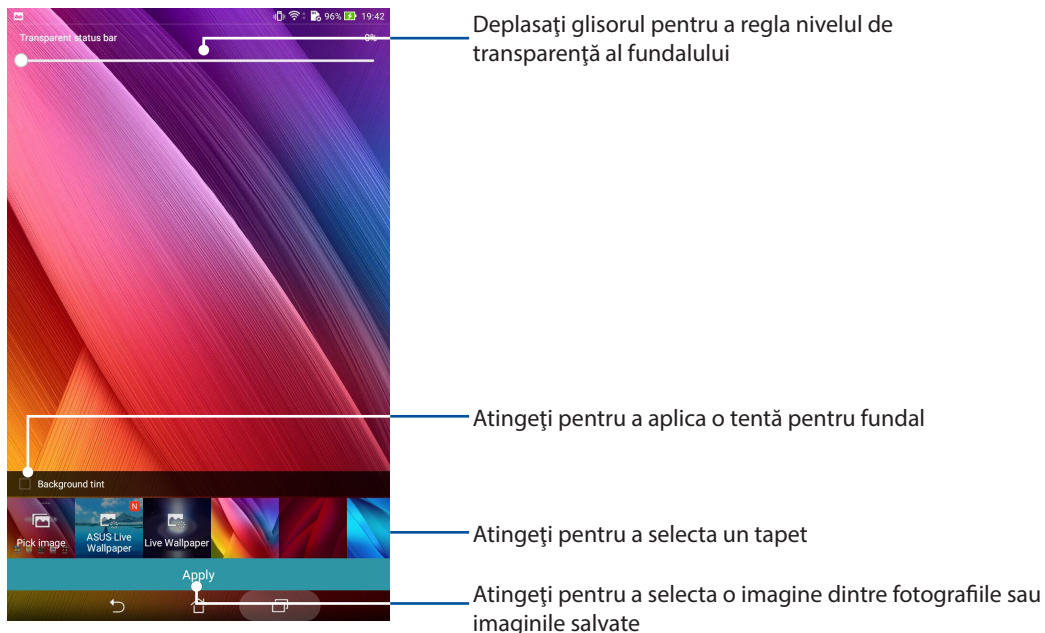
96% 19:42

Transparent status bar

0%

Deplasaţi glisorul pentru a regla nivelul de transparenţă al fundalului

Atingeţi pentru a aplica o tentă pentru fundal

Background tint

Pick image

N

ASUS Live Wallpaper

Live Wallpaper

Atingeţi pentru a selecta un tapet

Apply

Atingeţi pentru a selecta o imagine dintre fotografiile sau imaginile salvate